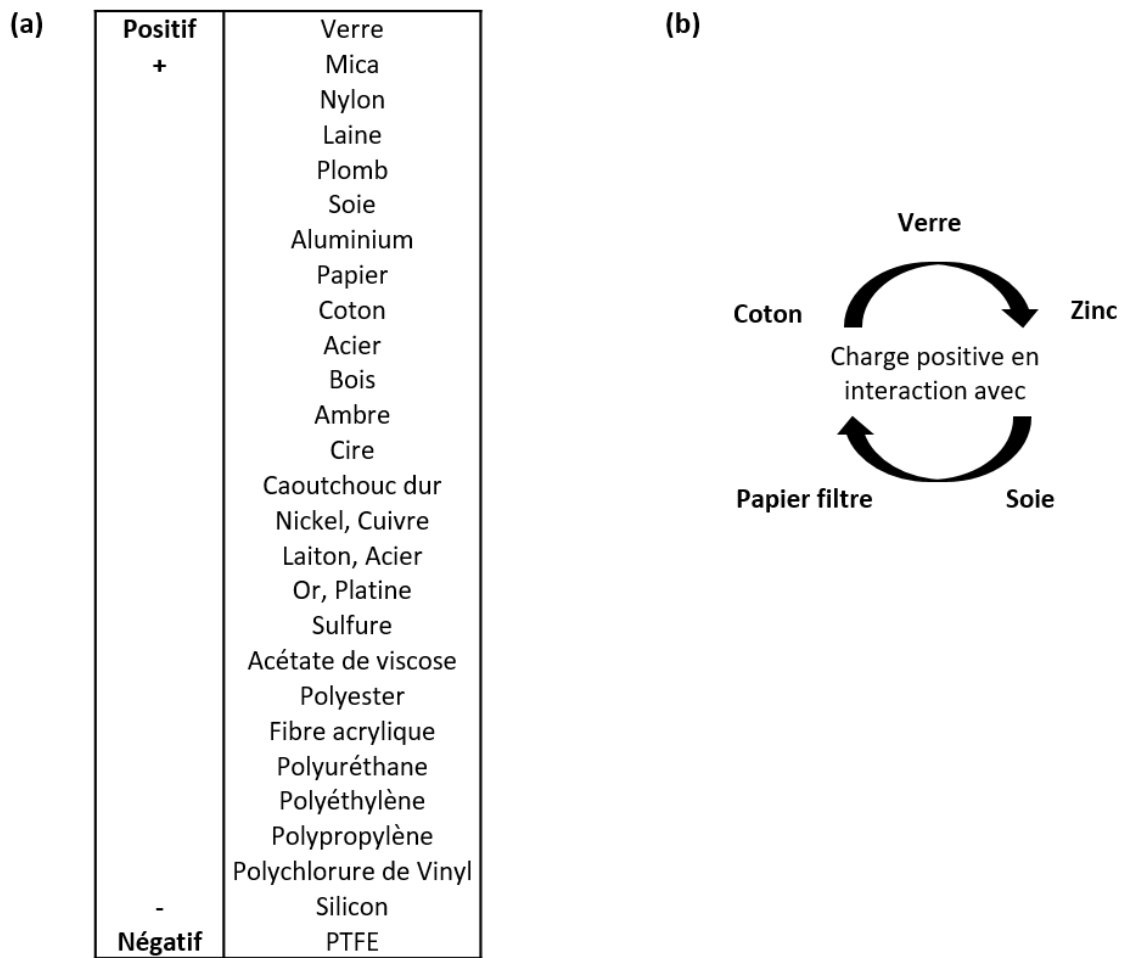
(a)

| Positif | Verre |
|---|---|
| + | Mica |
| | Nylon |
| | Laine |
| | Plomb |
| | Soie |
| | Aluminium |
| | Papier |
| | Coton |
| | Acier |
| | Bois |
| | Ambre |
| | Cire |
| | Caoutchouc dur |
| | Nickel, Cuivre |
| | Laiton, Acier |
| | Or, Platine |
| | Sulfure |
| | Acétate de viscose |
| | Polyester |
| | Fibre acrylique |
| | Polyuréthane |
| | Polyéthylène |
| | Polypropylène |
| | Polychlorure de Vinyl |
| - | Silicon |
| Négatif | PTFE |

(b)

Verre

Coton

Zinc

Charge positive en interaction avec

Papier filtre

Soie